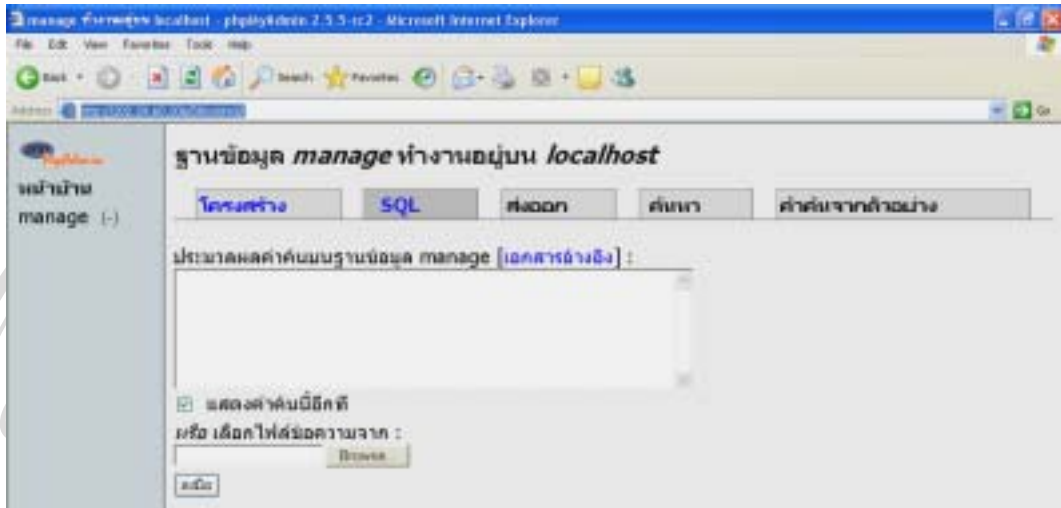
manage ทำงานอยู่บน localhost - phpMyAdmin 2.5.5-rc2 - Microsoft Internet Explorer

File Edit View Favorites Tools Help

Back Search Favorites

Address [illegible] Go

หน้าหลัก
manage (-)

ฐานข้อมูล *manage* ทำงานอยู่บน *localhost*

| โครงสร้าง | SQL | ส่งออก | ค้นหา | คำค้นจากตัวอย่าง |
|---|---|---|---|---|

ประมวลผลคำค้นบนฐานข้อมูล manage [เอกสารอ้างอิง] :

แสดงคำค้นนี้อีกที

*หรือ* เลือกไฟล์ข้อความจาก :

Browse...

ลงมือ